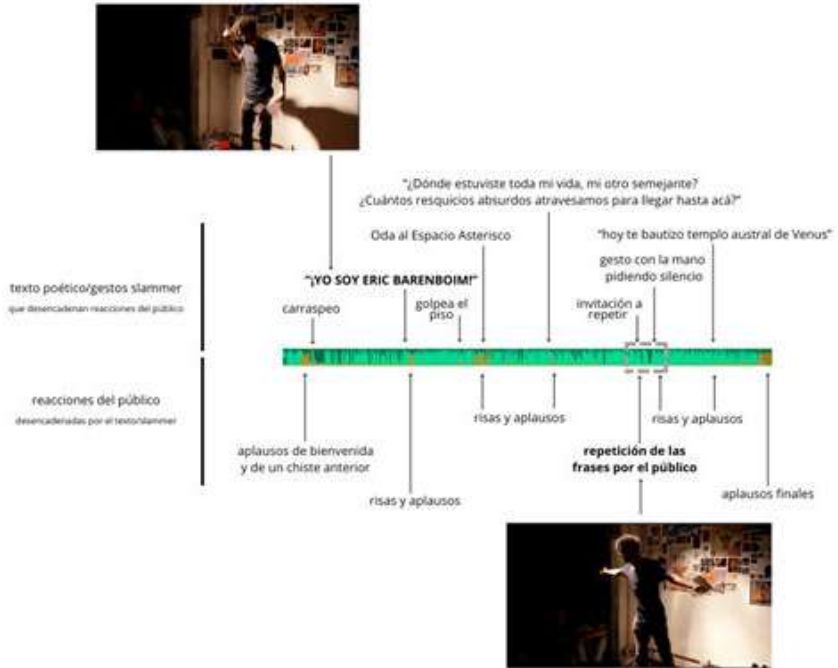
"¿Dónde estuviste toda mi vida, mi otro semejante?
¿Cuántos resquicios absurdos atravesamos para llegar hasta acá?"

Oda al Espacio Asterisco

"hoy te bautizo templo austral de Venus"

gesto con la mano pidiendo silencio

texto poético/gestos slammer
que desencadenan reacciones del público

"¡YO SOY ERIC BARENBOIM!"

carraspeo

golpea el piso

invitación a repetir

reacciones del público
desencadenadas por el texto/slammer

risas y aplausos

risas y aplausos

aplausos de bienvenida y de un chiste anterior

repetición de las frases por el público

risas y aplausos

aplausos finales